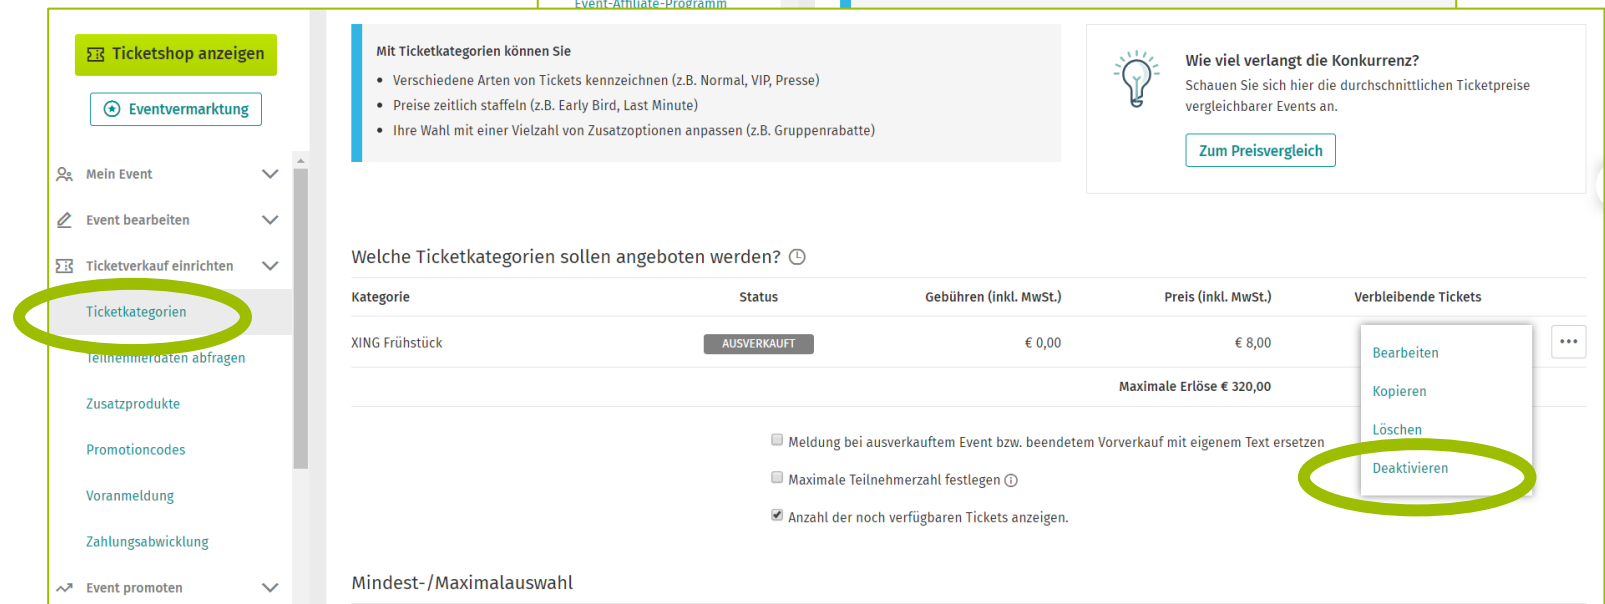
Event-Affiliate-Programm

Ticketshop anzeigen

Eventvermarktung

Mein Event

Event bearbeiten

Ticketverkauf einrichten

Ticketkategorien

Teilnehmerdaten abfragen

Zusatzprodukte

Promotioncodes

Voranmeldung

Zahlungsabwicklung

Event promoten

Mit Ticketkategorien können Sie

- Verschiedene Arten von Tickets kennzeichnen (z.B. Normal, VIP, Presse)
- Preise zeitlich staffeln (z.B. Early Bird, Last Minute)
- Ihre Wahl mit einer Vielzahl von Zusatzoptionen anpassen (z.B. Gruppenrabatte)

Wie viel verlangt die Konkurrenz?

Schauen Sie sich hier die durchschnittlichen Ticketpreise vergleichbarer Events an.

Zum Preisvergleich

Welche Ticketkategorien sollen angeboten werden?

| Kategorie | Status | Gebühren (inkl. MwSt.) | Preis (inkl. MwSt.) | Verbleibende Tickets |
|---|---|---|---|---|
| XING Frühstück | AUSVERKAUFT | € 0,00 | € 8,00 | |
| | | | Maximale Erlöse € 320,00 | |

Bearbeiten

Kopieren

Löschen

Deaktivieren

Meldung bei ausverkauftem Event bzw. beendetem Vorverkauf mit eigenem Text ersetzen

Maximale Teilnehmerzahl festlegen

Anzahl der noch verfügbaren Tickets anzeigen.

Mindest-/Maximalauswahl